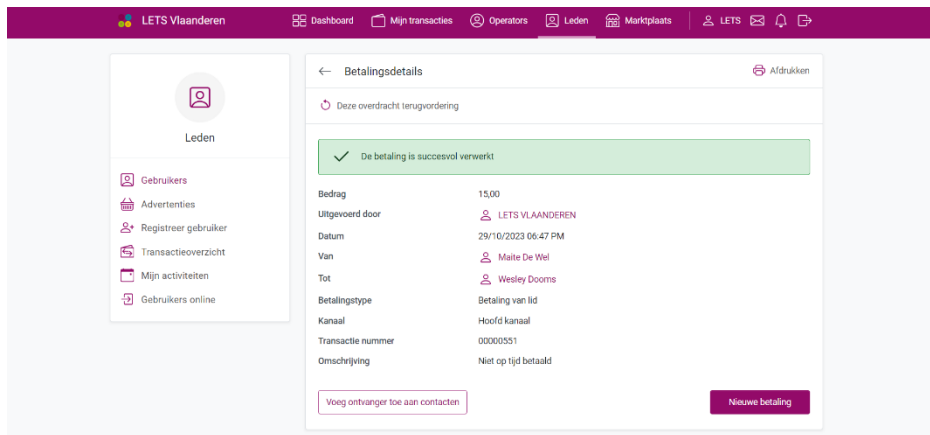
LETS Vlaanderen
Dashboard Mijn transacties Operators Leden Marktplaats LETS

Leden

Gebruikers
Advertenties
Registreer gebruiker
Transactieoverzicht
Mijn activiteiten
Gebruikers online

← Betalingsdetails
Afdrukken

Deze overdracht terugvordering

De betaling is succesvol verwerkt

| | |
|---|---|
| Bedrag | 15,00 |
| Uitgevoerd door | LETS VLAANDEREN |
| Datum | 29/10/2023 06:47 PM |
| Van | Maite De Wel |
| Tot | Wesley Dooms |
| Betalingstype | Betaling van lid |
| Kanaal | Hoofd kanaal |
| Transactie nummer | 00000551 |
| Omschrijving | Niet op tijd betaald |

Voeg ontvanger toe aan contacten
Nieuwe betaling